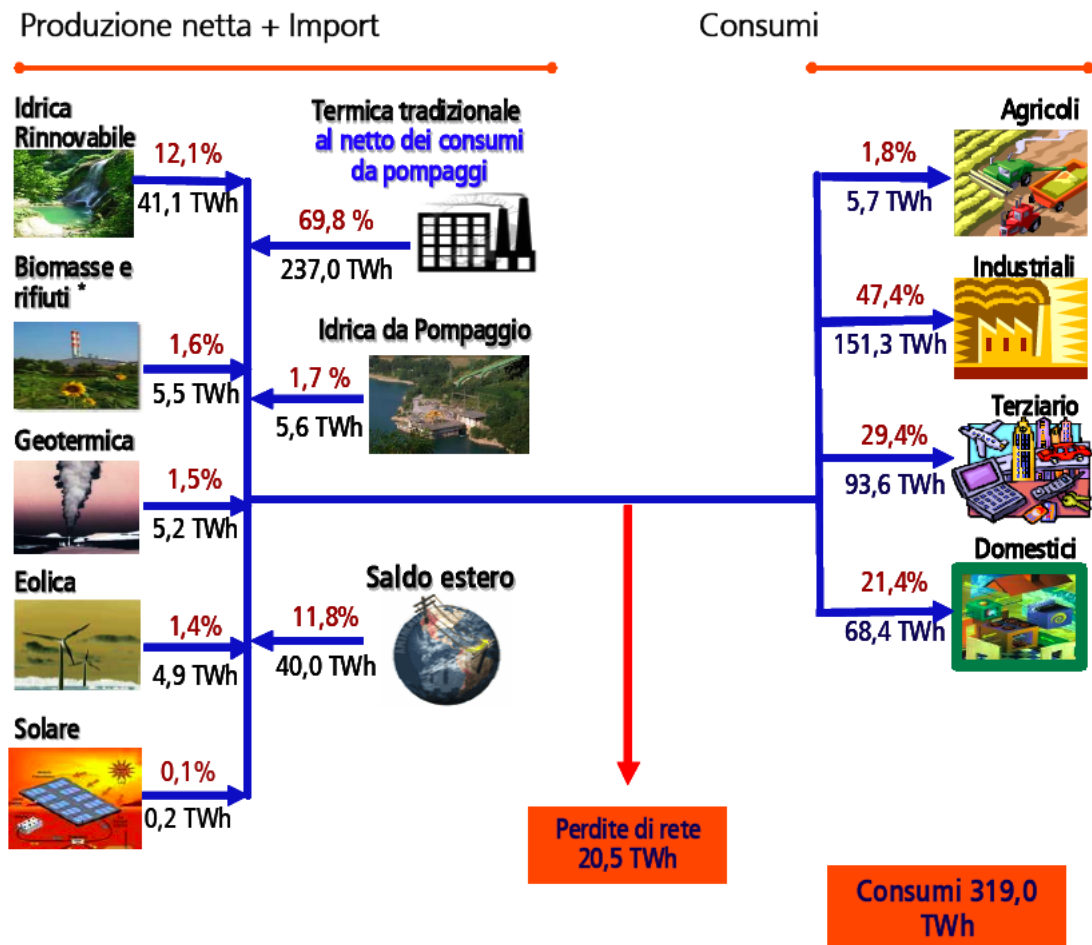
Produzione netta + Import

Consumi

Idrica Rinnovabile
12,1%
41,1 TWh

Termica tradizionale
al netto dei consumi da pompaggi
69,8 %
237,0 TWh

Biomasse e rifiuti *
1,6%
5,5 TWh

Idrica da Pompaggio
1,7 %
5,6 TWh

Geotermica
1,5%
5,2 TWh

Eolica
1,4%
4,9 TWh

Saldo estero
11,8%
40,0 TWh

Solare
0,1%
0,2 TWh

Agricoli
1,8%
5,7 TWh

Industriali
47,4%
151,3 TWh

Terziario
29,4%
93,6 TWh

Domestici
21,4%
68,4 TWh

Perdite di rete
20,5 TWh

Consumi 319,0 TWh